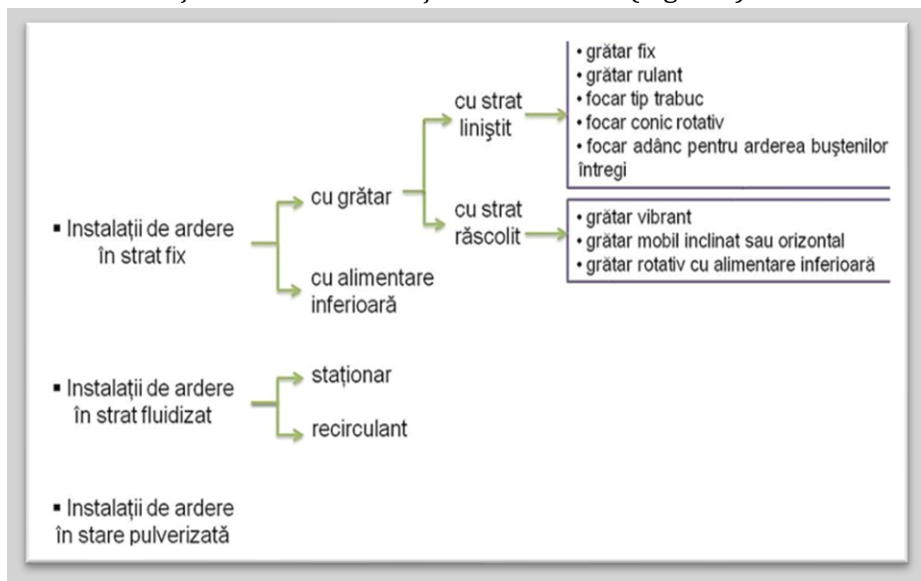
▪ Instalații de ardere în strat fix

cu grătar

cu strat liniștit

• grătar fix
• grătar rulant
• focar tip trabuc
• focar conic rotativ
• focar adânc pentru arderea buștenilor întregi

cu strat răscolit

• grătar vibrant
• grătar mobil inclinat sau orizontal
• grătar rotativ cu alimentare inferioară

cu alimentare inferioară

▪ Instalații de ardere în strat fluidizat

staționar

recirculant

▪ Instalații de ardere în stare pulverizată